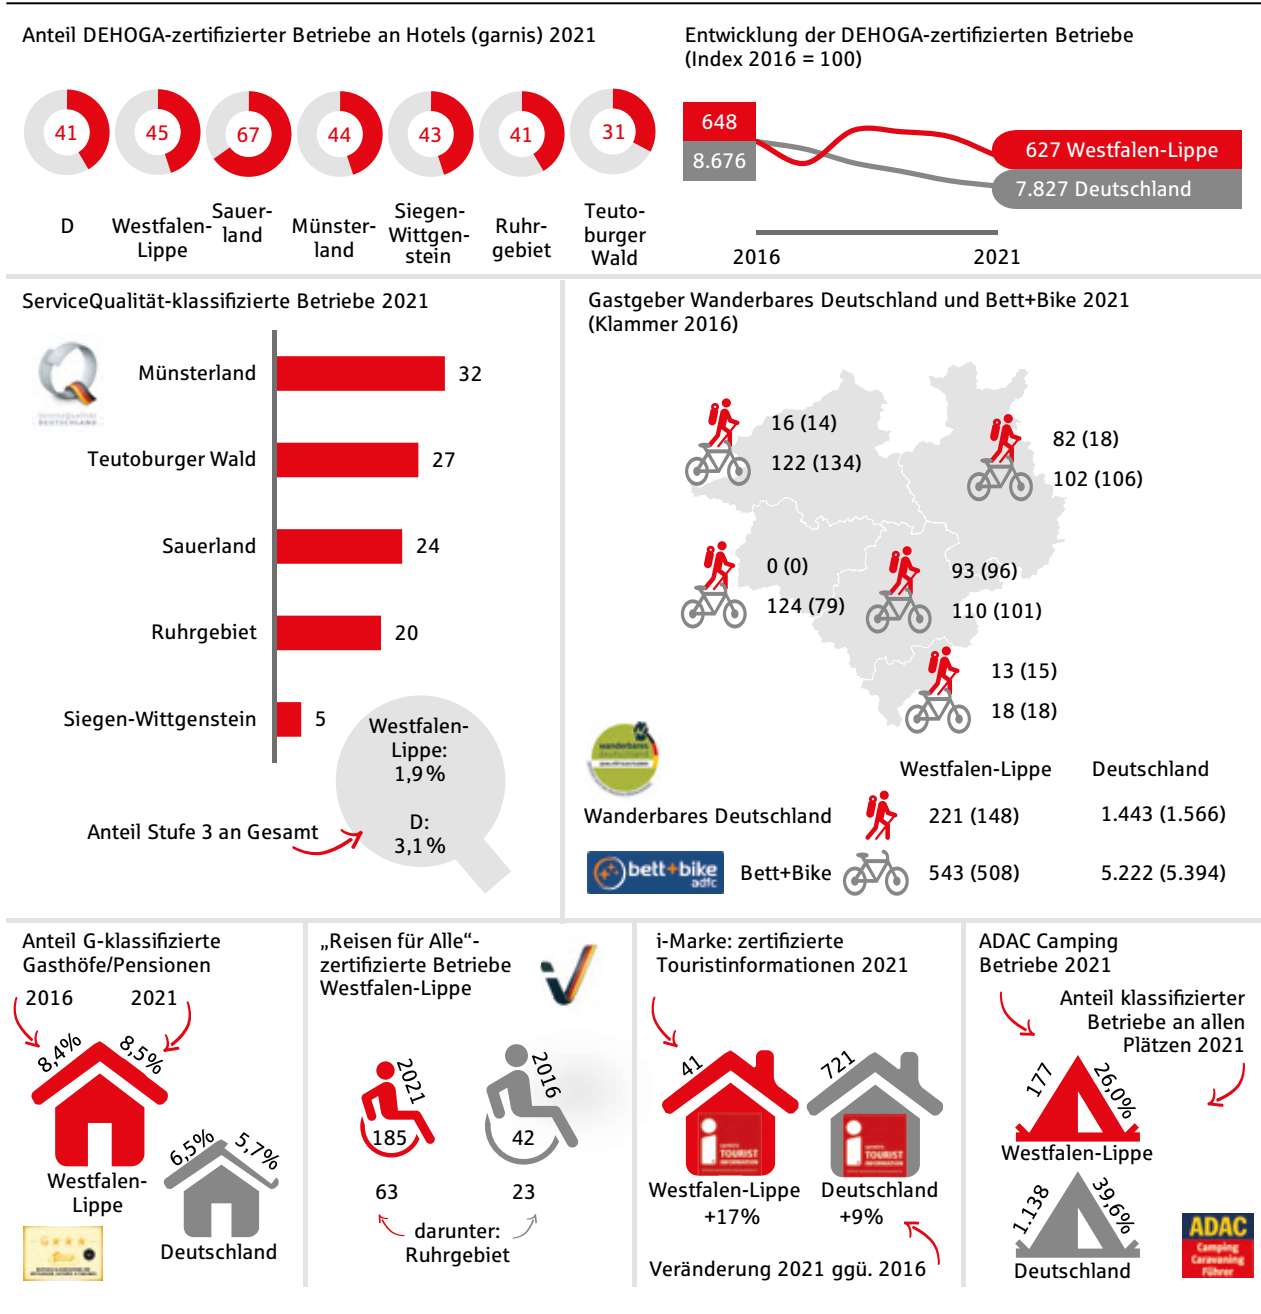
Anteil DEHOGA-zertifizierter Betriebe an Hotels (garnis) 2021

41 D
45 Westfalen-Lippe
67 Sauerland
44 Münsterland
43 Siegen-Wittgenstein
41 Ruhrgebiet
31 Teutoburger Wald

Entwicklung der DEHOGA-zertifizierten Betriebe (Index 2016 = 100)

648
8.676
627 Westfalen-Lippe
7.827 Deutschland
2016
2021

ServiceQualität-klassifizierte Betriebe 2021

Münsterland 32
Teutoburger Wald 27
Sauerland 24
Ruhrgebiet 20
Siegen-Wittgenstein 5

Westfalen-Lippe: 1,9 %
D: 3,1 %
Anteil Stufe 3 an Gesamt

Gastgeber Wanderbares Deutschland und Bett+Bike 2021 (Klammer 2016)

16 (14)
122 (134)
82 (18)
102 (106)
0 (0)
124 (79)
93 (96)
110 (101)
13 (15)
18 (18)

| | Westfalen-Lippe | Deutschland |
|---|---|---|
| Wanderbares Deutschland | 221 (148) | 1.443 (1.566) |
| Bett+Bike | 543 (508) | 5.222 (5.394) |

bett+bike adfc

Anteil G-klassifizierte Gasthöfe/Pensionen
2016 2021
8,4% 8,5%
Westfalen-Lippe
6,5% 5,7%
Deutschland

„Reisen für Alle“-zertifizierte Betriebe Westfalen-Lippe
2021 185
2016 42
63 23
darunter: Ruhrgebiet

i-Marke: zertifizierte Touristinformationen 2021
41
721
TOURIST
TOURIST
Westfalen-Lippe +17%
Deutschland +9%
Veränderung 2021 ggü. 2016

ADAC Camping Betriebe 2021
Anteil klassifizierter Betriebe an allen Plätzen 2021
177 26,0%
Westfalen-Lippe
1.138 39,6%
Deutschland
ADAC Camping Caravaning Führer